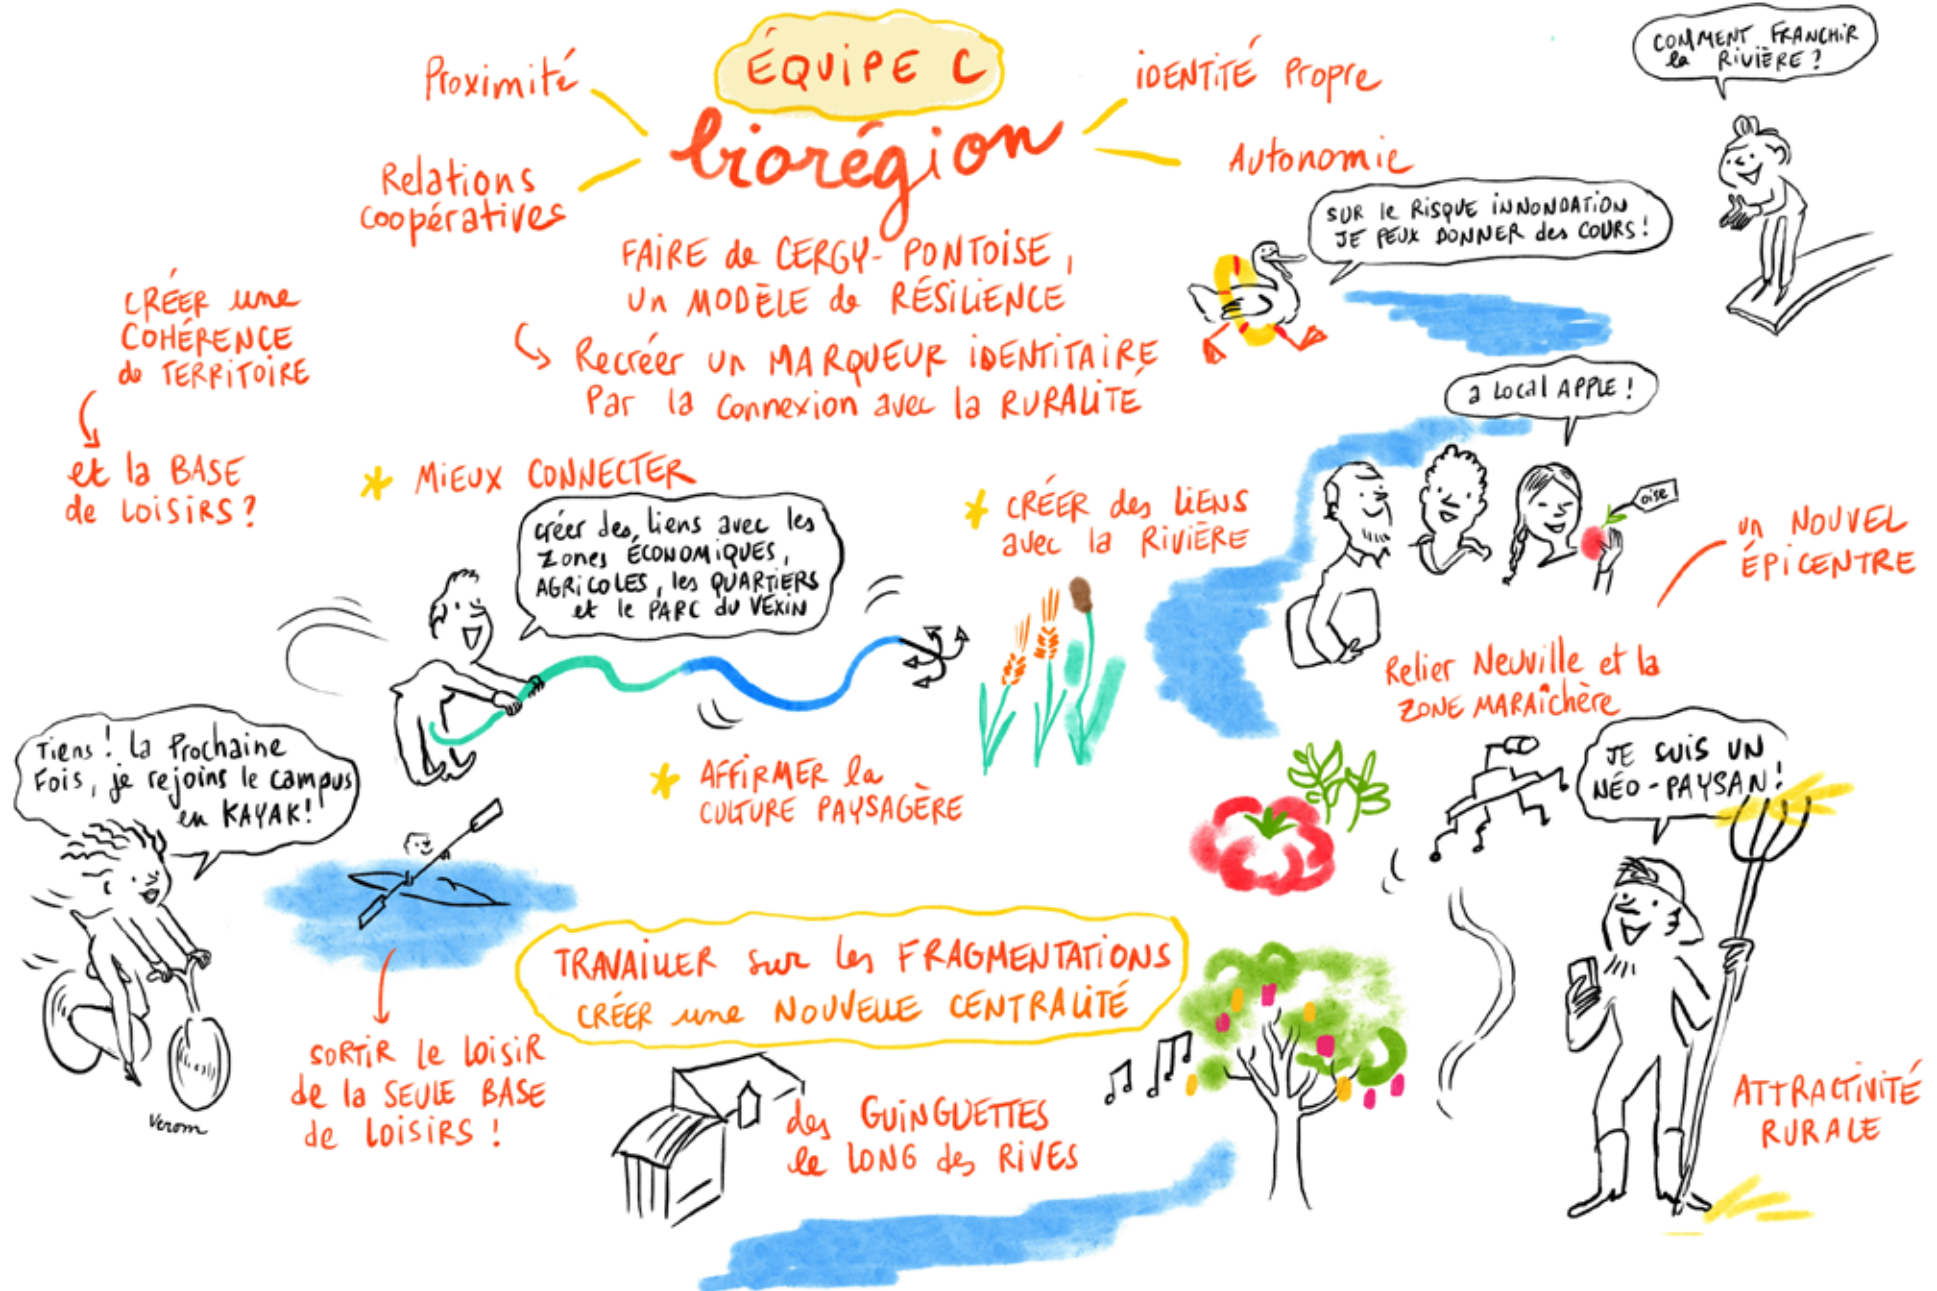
ÉQUIPE C

biorégion

Proximité

Relations coopératives

IDENTITÉ Propre

Autonomie

COMMENT FRANCHIR la RIVIÈRE ?

SUR le RISQUE INNONDATION JE PEUX DONNER des COURS !

FAIRE de CERGY-PONTOISE, UN MODÈLE de RÉSILIENCE

Recréer un MARQUEUR IDENTITAIRE Par la Connexion avec la RURALITE

CRÉER une COHÉRENCE de TERRITOIRE

et la BASE de LOISIRS ?

a local APPLE !

oise

* MIEUX CONNECTER

créer des liens avec les ZONES ÉCONOMIQUES, AGRICOLES, les QUARTIERS et le PARC du VEXIN

* CRÉER des LIENS avec la RIVIÈRE

UN NOUVEL ÉPICENTRE

Relier Neuville et la ZONE MARAÎCHÈRE

Tiens ! la Prochaine Fois, je rejoins le campus en KAYAK !

* AFFIRMER la CULTURE PAYSAGÈRE

JE SUIS UN NÉO-PAYSAN !

TRAVAILLER sur les FRAGMENTATIONS
CRÉER une NOUVELLE CENTRALITÉ

SORTIR le loisir de la SEULE BASE de LOISIRS !

des GUINGUETTES le long des RIVES

ATTRACTIVITÉ RURALE

Verom